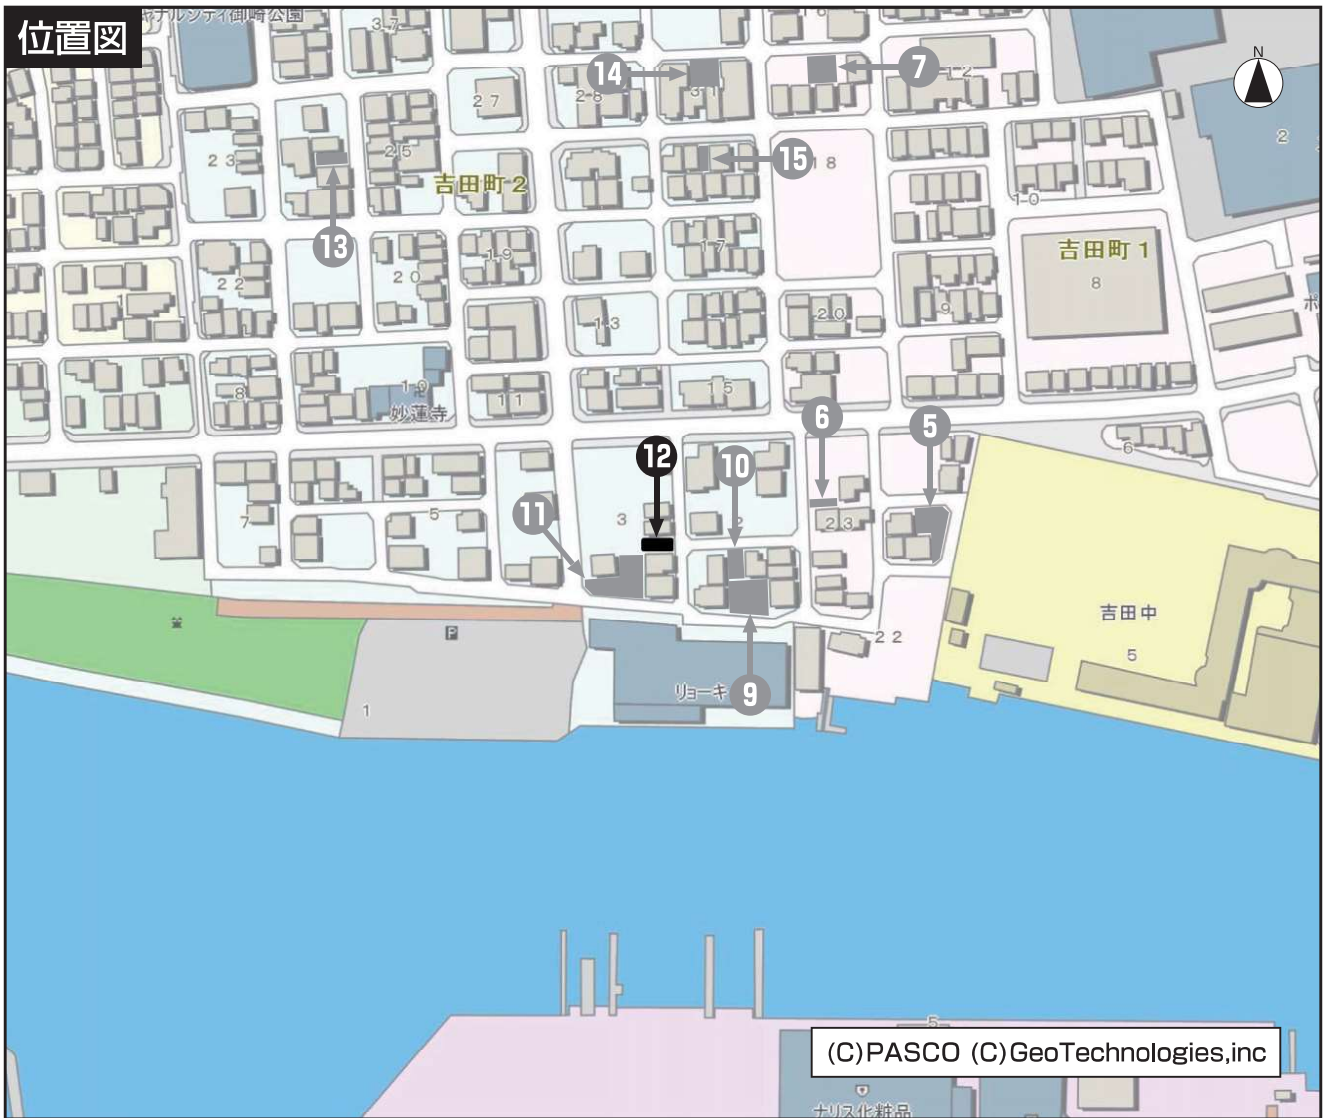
位置図

ナショナルシティ御崎公園
37
14
7
N
27
28
31
12
2
25
23
吉田町2
15
18
13
10
19
17
吉田町1
8
20
22
13
20
9
10
15
8
11
妙蓮寺
6
5
6
12
10
11
7
5
3
2
23
吉田中
5
1
22
リョーキ
9
5
(C)PASCO (C)GeoTechnologies,inc
ナリス化粧品